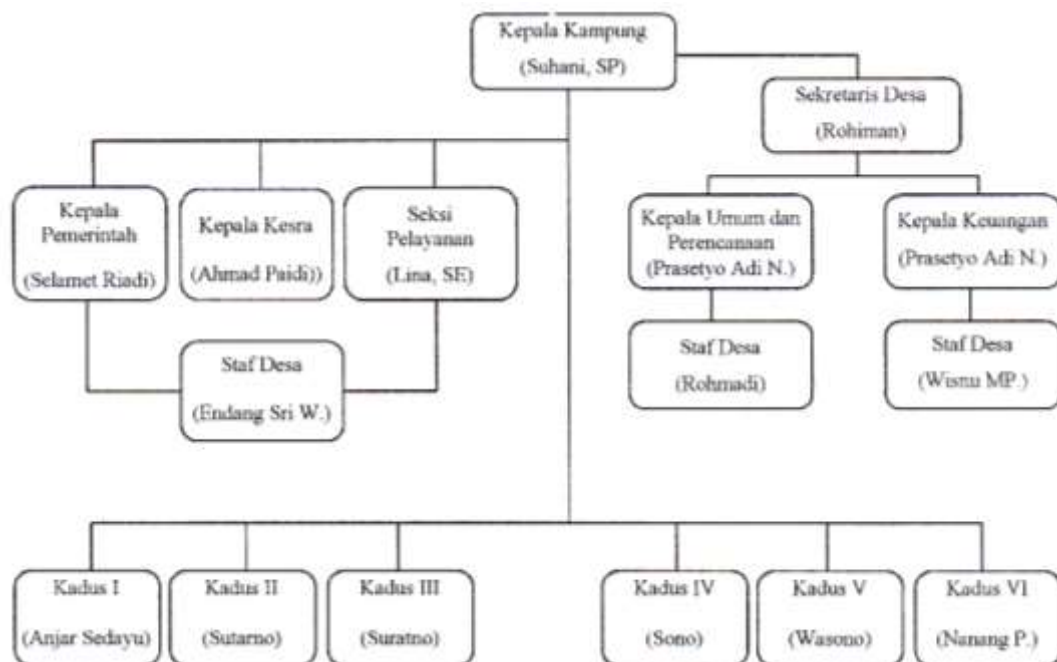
Kepala Kampung
(Suhani, SP)

Sekretaris Desa
(Rohiman)

Kepala Pemerintah
(Selamet Riadi)

Kepala Kesra
(Ahmad Paidi))

Seksi Pelayanan
(Lina, SE)

Staf Desa
(Endang Sri W.)

Kepala Umum dan Perencanaan
(Prasetyo Adi N.)

Kepala Keuangan
(Prasetyo Adi N.)

Staf Desa
(Rohmadi)

Staf Desa
(Wisnu MP.)

Kadus I
(Anjar Sedayu)

Kadus II
(Sutarno)

Kadus III
(Suratno)

Kadus IV
(Sono)

Kadus V
(Wasono)

Kadus VI
(Nanang P.)